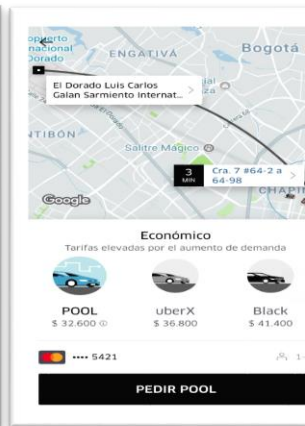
erto
nacional
Dorado
ENGATIVÁ
Bogotá
El Dorado Luis Carlos Galan Sarmiento Internat...
NTIBÓN
Salitre Mágico
3 MIN
Cra. 7 #64-2 a 64-98
CHAPI
Google
Económico
Tarifas elevadas por el aumento de demanda
POOL
$ 32.600
uberX
$ 36.800
Black
$ 41.400
•••• 5421
1-
PEDIR POOL